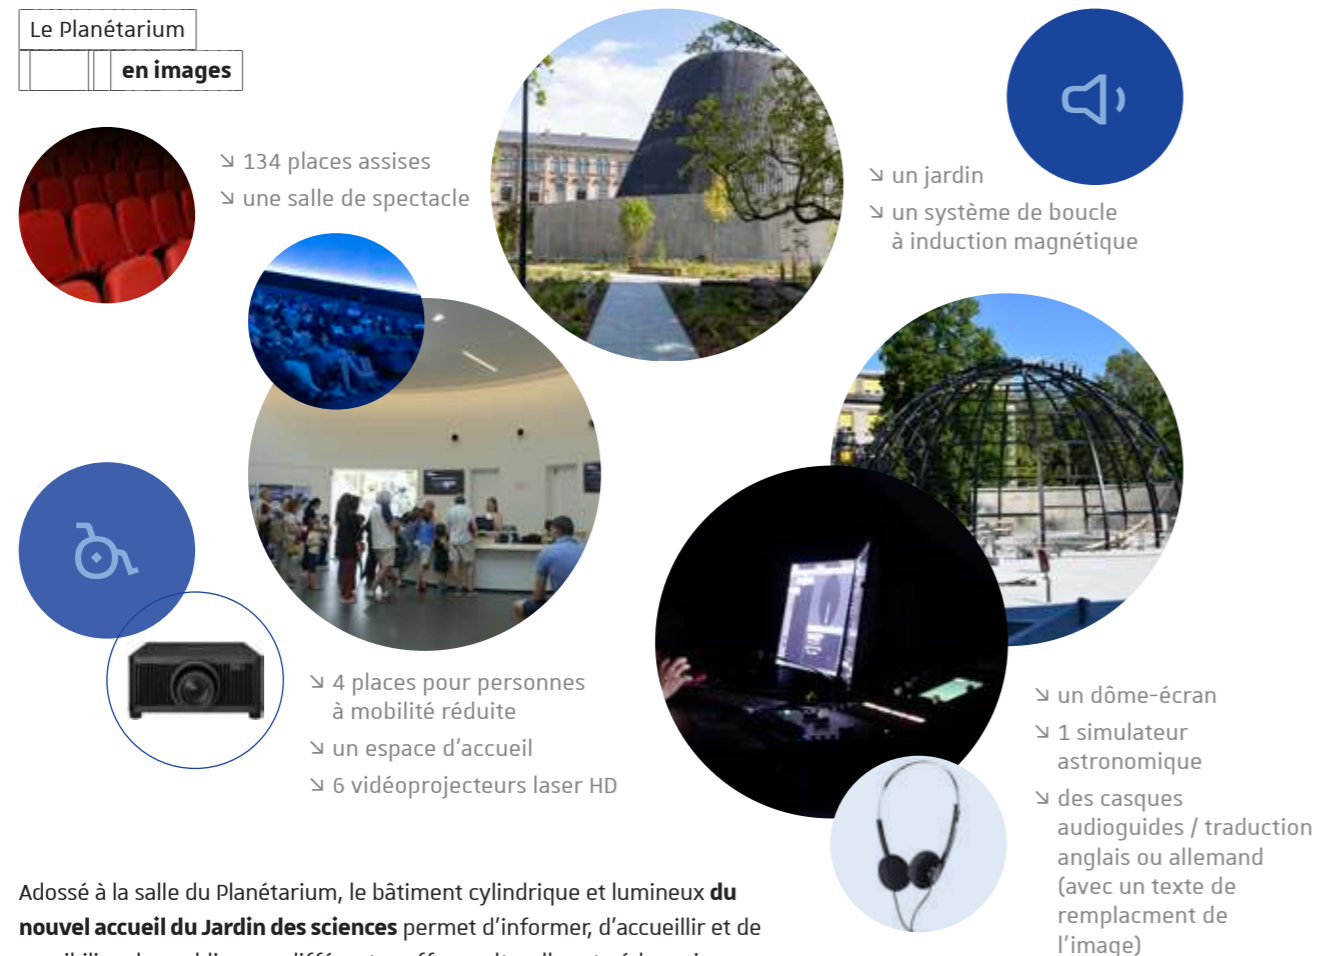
Le Planétarium

en images

↘ 134 places assises
↘ une salle de spectacle

↘ un jardin
↘ un système de boucle à induction magnétique

↘ 4 places pour personnes à mobilité réduite
↘ un espace d'accueil
↘ 6 vidéoprojecteurs laser HD

↘ un dôme-écran
↘ 1 simulateur astronomique
↘ des casques audioguides / traduction anglais ou allemand (avec un texte de remplacment de l'image)

Adossé à la salle du Planétarium, le bâtiment cylindrique et lumineux **du nouvel accueil du Jardin des sciences** permet d'informer, d'accueillir et de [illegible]